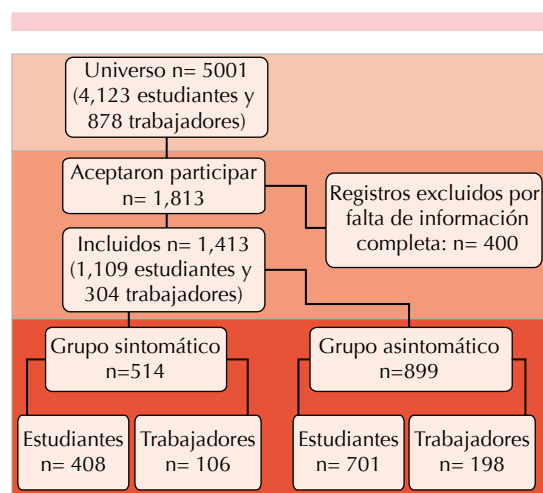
Universo n= 5001
(4,123 estudiantes y
878 trabajadores)

Aceptaron participar
n= 1,813

Registros excluidos por
falta de información
completa: n= 400

Incluidos n= 1,413
(1,109 estudiantes y
304 trabajadores)

Grupo sintomático
n=514

Grupo asintomático
n=899

Estudiantes
n= 408

Trabajadores
n= 106

Estudiantes
n= 701

Trabajadores
n= 198